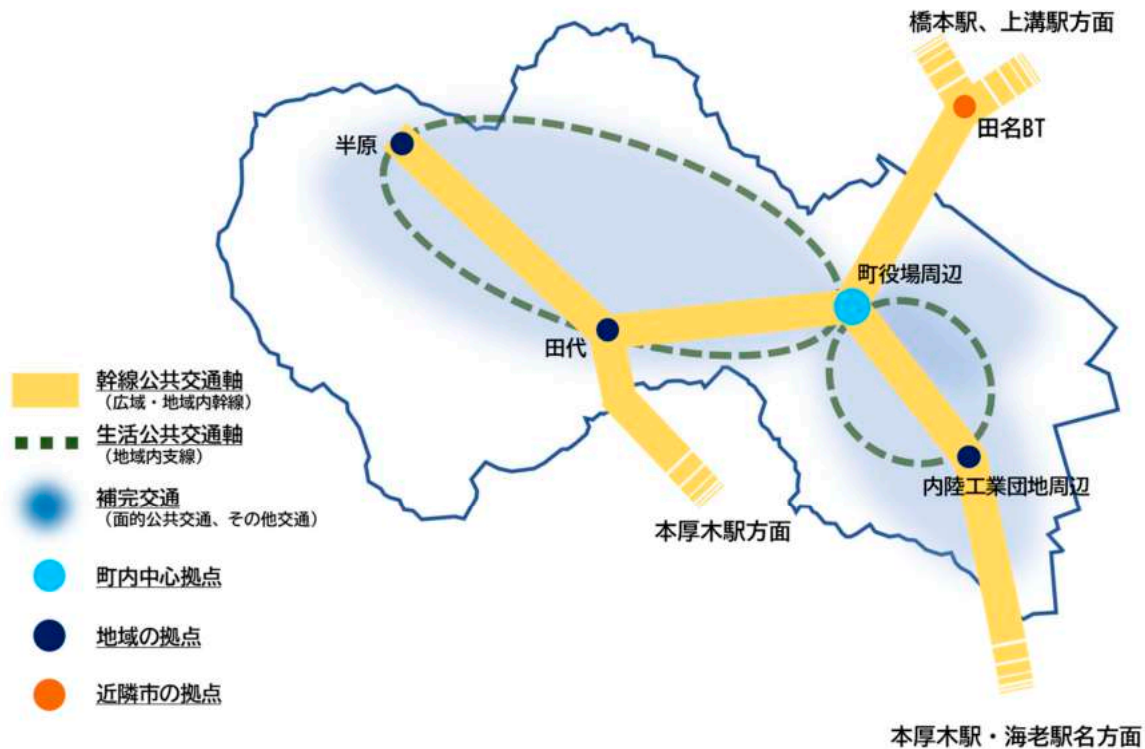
橋本駅、上溝駅方面

田名BT

半原

町役場周辺

田代

内陸工業団地周辺

本厚木駅方面

本厚木駅・海老駅名方面

幹線公共交通軸
（広域・地域内幹線）

生活公共交通軸
（地域内支線）

補完交通
（面的公共交通、その他交通）

町内中心拠点

地域の拠点

近隣市の拠点